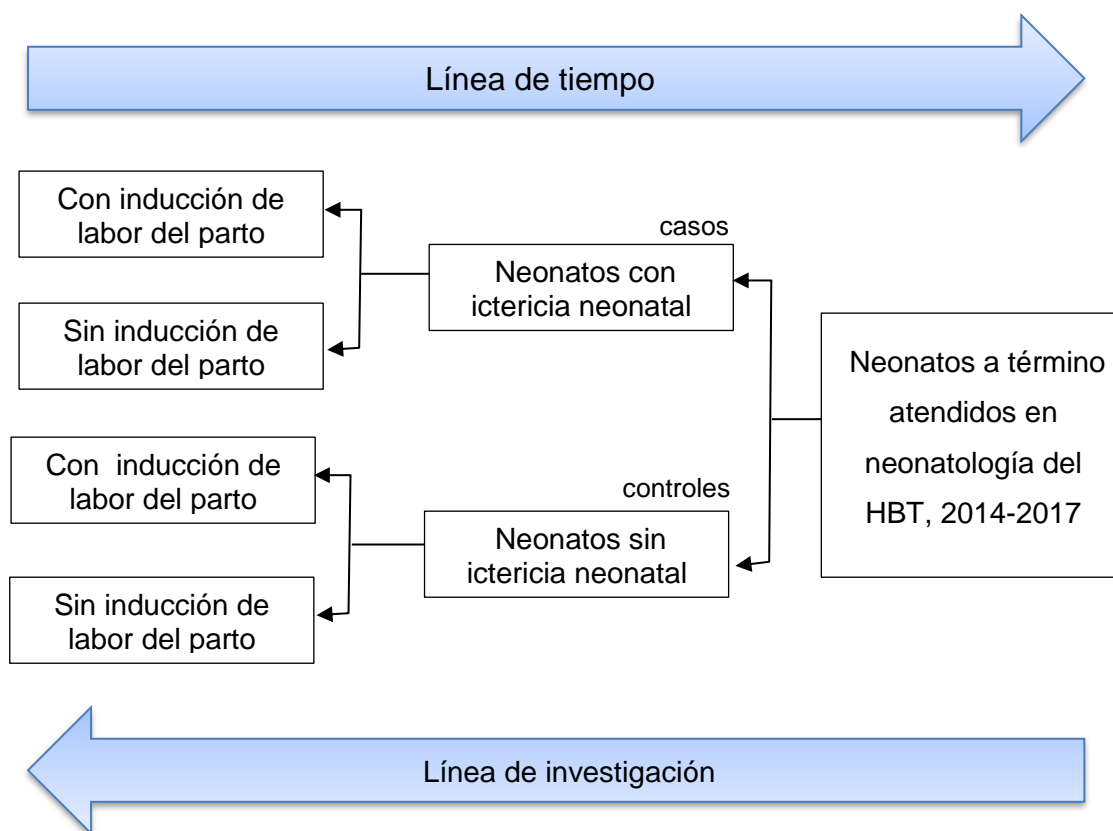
Línea de tiempo

Con inducción de labor del parto

Sin inducción de labor del parto

casos

Neonatos con ictericia neonatal

Neonatos a término atendidos en neonatología del HBT, 2014-2017

Con inducción de labor del parto

Sin inducción de labor del parto

controles

Neonatos sin ictericia neonatal

Línea de investigación